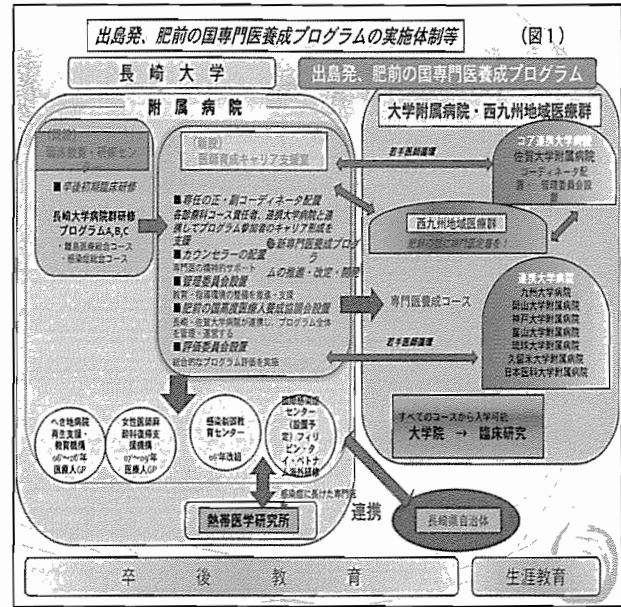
出島発、肥前の国専門医養成プログラムの実施体制等

(図1)

長崎大学

出島発、肥前の国専門医養成プログラム

附属病院

大学附属病院・西九州地域医療群

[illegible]
臨床教育・研修センター

■卒後初期臨床研修

長崎大学病院群研修プログラムA,B,C
・離島医療総合コース
・感染症総合コース

(新設)
医師育成キャリア支援室

■専任の正・副コーディネータ配置
各診療科コース責任者、連携大学病院と連携して
プログラム参加者のキャリア形成を支援
⑧新専門医養成プログラムの推進・改定・開発

■カウンセラーの配置
専門医の資格取得サポート

■管理委員会設置
教育・指導環境の整備を推進・支援

■肥前の国専門医養成協議会設置
長崎・佐賀大学病院が連携し、プログラム全体を管理・運営する

■評価委員会設置
総合的なプログラム評価を実施

若手医師循環

コア連携大学病院
佐賀大学附属病院
コーディネータ配置
管理委員会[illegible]

西九州地域医療群
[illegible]

専門医養成コース

連携大学病院
九州大学病院
岡山大学病院
神戸大学附属病院
富山大学附属病院
琉球大学附属病院
久留米大学病院
日本医科大学附属病院

若手医師循環

すべてのコースから入学可能
大学院 → 臨床研究

へき地病院再生支援・教育機構
06〜07年
医療人GP

女性医師麻酔科医復帰支援機構
07〜09年
医療人GP

感染制御教育センター
09年改組

国際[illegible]センター
(設置予定)
フィリピン・ナイ・ベトナム
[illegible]

感染症に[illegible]専門医

熱帯医学研究所

連携

長崎県自治体

卒後教育

生涯教育